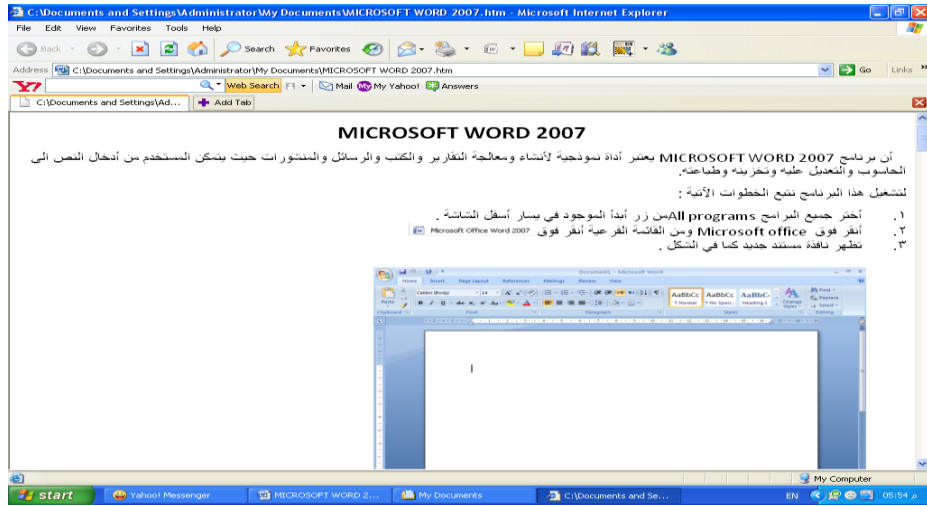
C:\Documents and Settings\Administrator\My Documents\MICROSOFT WORD 2007.htm - Microsoft Internet Explorer

File Edit View Favorites Tools Help

Back Search Favorites

Address C:\Documents and Settings\Administrator\My Documents\MICROSOFT WORD 2007.htm Go Links

Web Search Mail My Yahoo! Answers

C:\Documents and Settings\Ad... Add Tab

MICROSOFT WORD 2007

أن برنامج MICROSOFT WORD 2007 يعتبر أداة نموذجية لإنشاء ومعالجة التقارير والكتب والرسائل والمنشورات حيث يتمكن المستخدم من أدخال النص الى الحاسوب والتعديل عليه وتخزينه وطباعته.

لتشغيل هذا البرنامج نتبع الخطوات الآتية :

١. أختر جميع البرامج All programs من زر أبدأ الموجود في يسار أسفل الشاشة .
٢. أنقر فوق Microsoft office ومن القائمة الفرعية أنقر فوق Microsoft Office Word 2007
٣. تظهر نافذة مستند جديد كما في الشكل .

Document1 - Microsoft Word
Home Insert Page Layout References Mailings Review View
Paste Clipboard Calibri (Body) 11 Font Paragraph AaBbCcDc ¶ Normal AaBbCcDc ¶ No Spaci... AaBbC Heading 1 Styles Change Styles Find Replace Select Editing

My Computer

start Yahoo! Messenger MICROSOFT WORD 2... My Documents C:\Documents and Se... EN 05:54 م